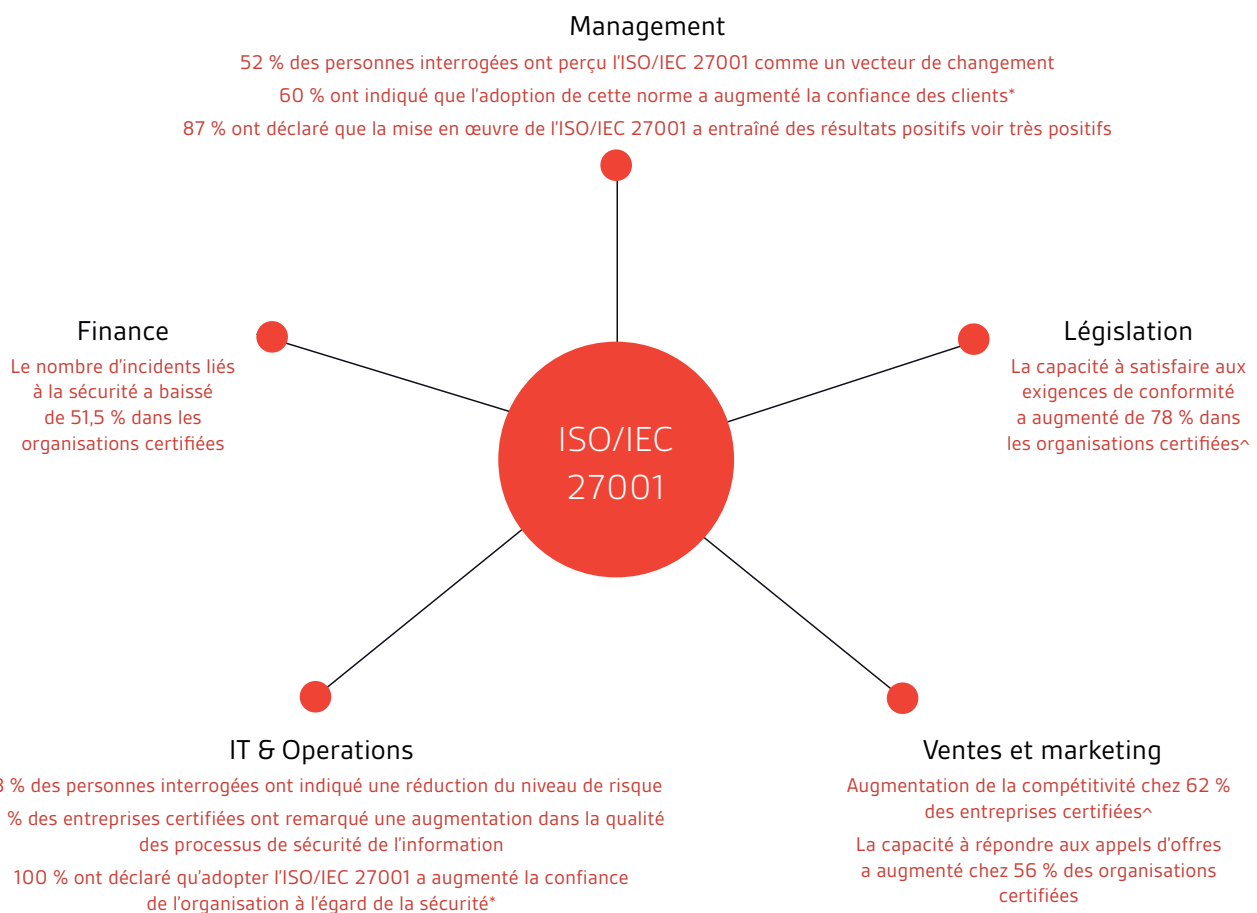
Management

52 % des personnes interrogées ont perçu l'ISO/IEC 27001 comme un vecteur de changement

60 % ont indiqué que l'adoption de cette norme a augmenté la confiance des clients*

87 % ont déclaré que la mise en œuvre de l'ISO/IEC 27001 a entraîné des résultats positifs voir très positifs

Finance

Le nombre d'incidents liés à la sécurité a baissé de 51,5 % dans les organisations certifiées

ISO/IEC 27001

Législation

La capacité à satisfaire aux exigences de conformité a augmenté de 78 % dans les organisations certifiées^

IT & Operations

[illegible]3 % des personnes interrogées ont indiqué une réduction du niveau de risque

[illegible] % des entreprises certifiées ont remarqué une augmentation dans la qualité des processus de sécurité de l'information

100 % ont déclaré qu'adopter l'ISO/IEC 27001 a augmenté la confiance de l'organisation à l'égard de la sécurité*

Ventes et marketing

Augmentation de la compétitivité chez 62 % des entreprises certifiées^

La capacité à répondre aux appels d'offres a augmenté chez 56 % des organisations certifiées